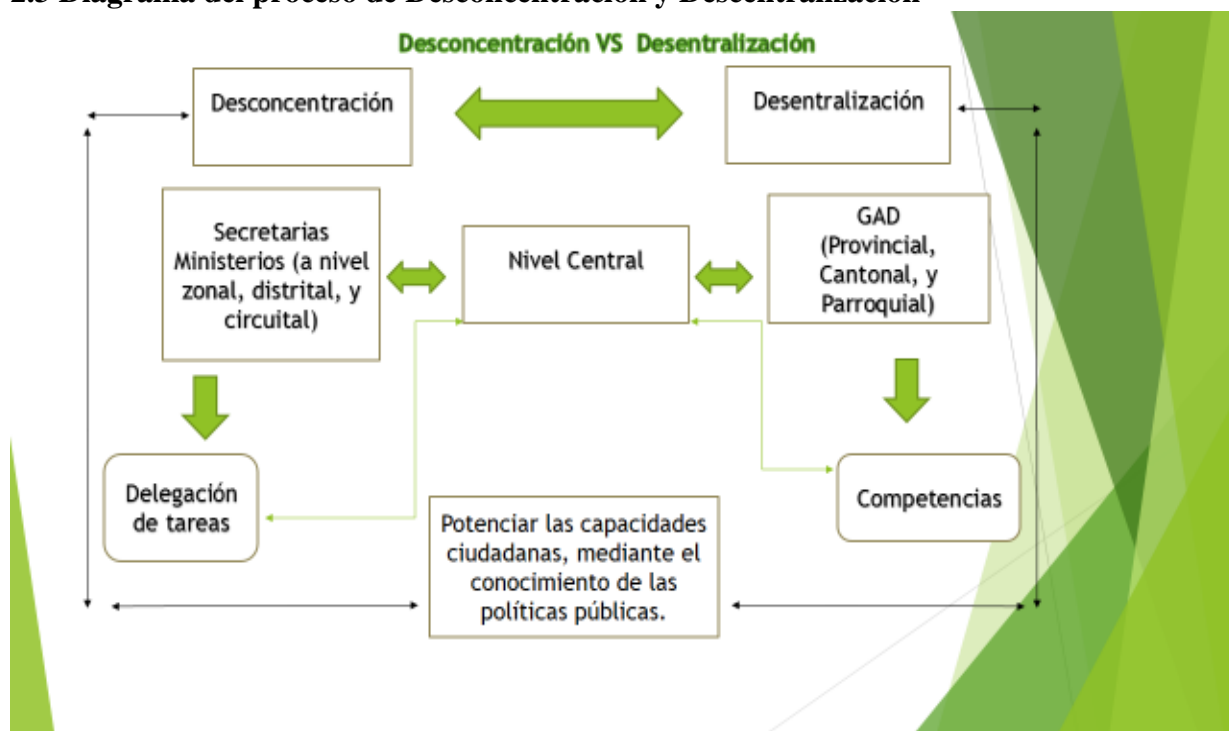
2.5 Diagrama del proceso de Desconcentración y Descentralización

Desconcentración VS Desentralización

Desconcentración

Desentralización

Secretarias Ministerios (a nivel zonal, distrital, y circuital)

Nivel Central

GAD (Provincial, Cantonal, y Parroquial)

Delegación de tareas

Competencias

Potenciar las capacidades ciudadanas, mediante el conocimiento de las políticas públicas.